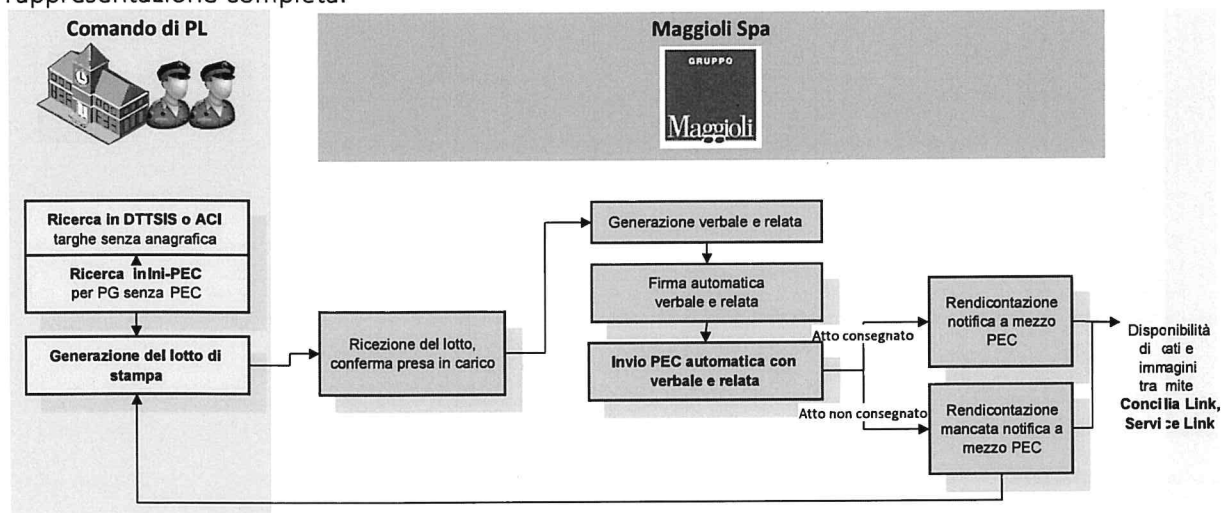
rappresentazione completa.

Comando di PL

Maggioli Spa

GRUPPO
Maggioli

Ricerca in DTTSIS o ACI targhe senza anagrafica

Ricerca inIni-PEC per PG senza PEC

Generazione del lotto di stampa

Ricezione del lotto, conferma presa in carico

Generazione verbale e relata

Firma automatica verbale e relata

Invio PEC automatica con verbale e relata

Atto consegnato

Atto non consegnato

Rendicontazione notifica a mezzo PEC

Rendicontazione mancata notifica a mezzo PEC

Disponibilità di cati e immagini tra mite Concilia Link, Servi :e Link